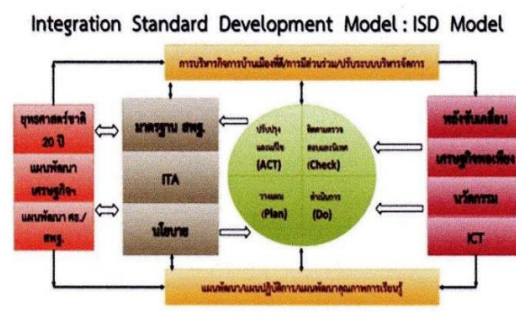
Integration Standard Development Model : ISD Model

การบริหารกิจการบ้านเมืองที่ดี/การมีส่วนร่วม/ปรับระบบบริหารจัดการ

ยุทธศาสตร์ชาติ 20 ปี

แผนพัฒนาเศรษฐกิจฯ

แผนพัฒนา ศธ./สพฐ.

มาตรฐาน สพฐ.

ITA

นโยบาย

ปรับปรุงแก้ไข (ACT)

ติดตามตรวจสอบ (Check)

วางแผน (Plan)

ดำเนินการ (Do)

พลังขับเคลื่อน

เศรษฐกิจพอเพียง

นวัตกรรม

ICT

แผนพัฒนา/แผนปฏิบัติการ/แผนพัฒนาคุณภาพการศึกษา